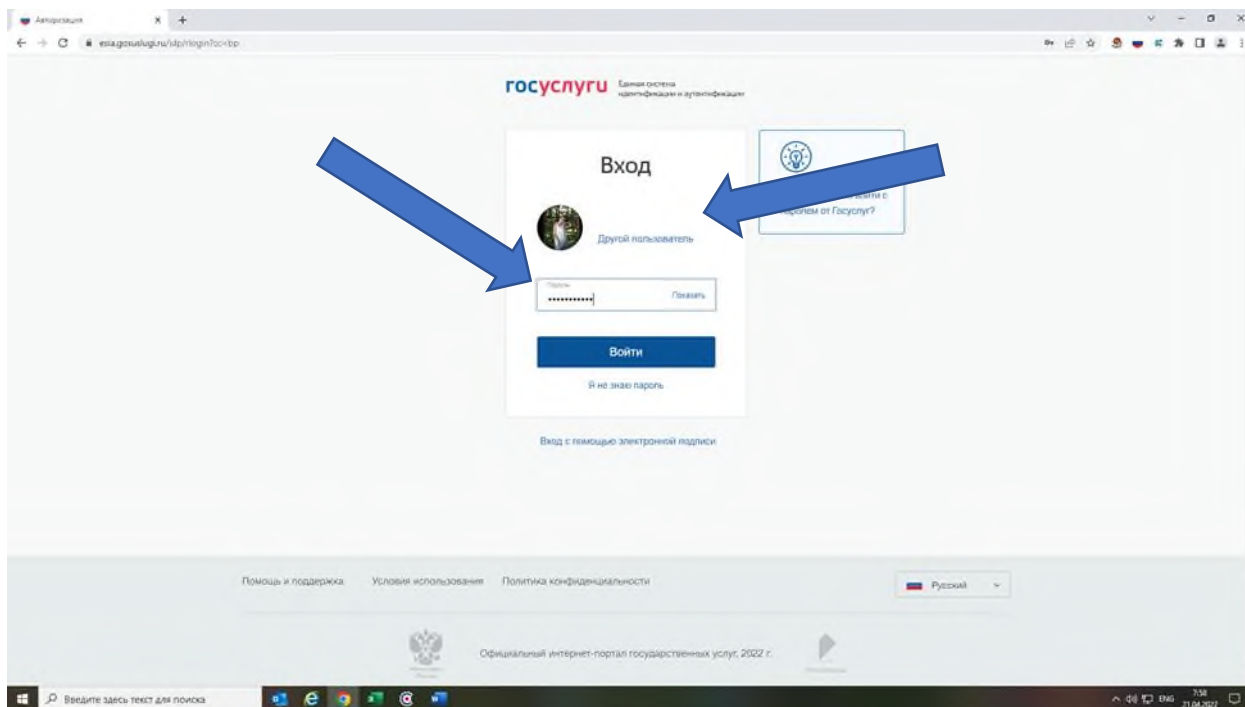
Авторизация

esia.gosuslugi.ru/idp/rlogin?cc=bp

госуслуги Единая система идентификации и аутентификации

Вход

Другой пользователь

Пароль

••••••••••••

Показать

Войти

Я не знаю пароль

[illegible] войти с паролем от Госуслуг?

Вход с помощью электронной подписи

Помощь и поддержка Условия использования Политика конфиденциальности

Русский

Официальный интернет-портал государственных услуг, 2022 г.

Введите здесь текст для поиска

ENG 7:58 21.04.2022